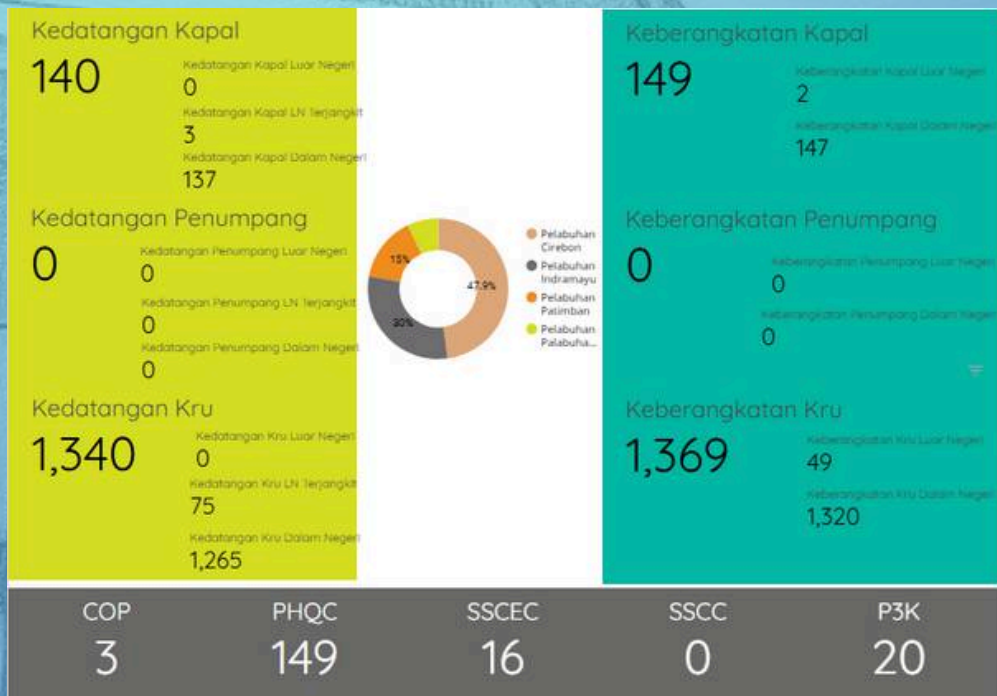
Kedatangan Kapal
140
Kedatangan Kapal Luar Negeri
0
Kedatangan Kapal LN Terjangkit
3
Kedatangan Kapal Dalam Negeri
137

Kedatangan Penumpang
0
Kedatangan Penumpang Luar Negeri
0
Kedatangan Penumpang LN Terjangkit
0
Kedatangan Penumpang Dalam Negeri
0

Kedatangan Kru
1,340
Kedatangan Kru Luar Negeri
0
Kedatangan Kru LN Terjangkit
75
Kedatangan Kru Dalam Negeri
1,265

15%
47.9%
30%
Pelabuhan Cirebon
Pelabuhan Indramayu
Pelabuhan Patimban
Pelabuhan Palabuha...

Keberangkatan Kapal
149
Keberangkatan Kapal Luar Negeri
2
Keberangkatan Kapal Dalam Negeri
147

Keberangkatan Penumpang
0
Keberangkatan Penumpang Luar Negeri
0
Keberangkatan Penumpang Dalam Negeri
0

Keberangkatan Kru
1,369
Keberangkatan Kru Luar Negeri
49
Keberangkatan Kru Dalam Negeri
1,320

| COP | PHQC | SSCEC | SSCC | P3K |
|---|---|---|---|---|
| 3 | 149 | 16 | 0 | 20 |